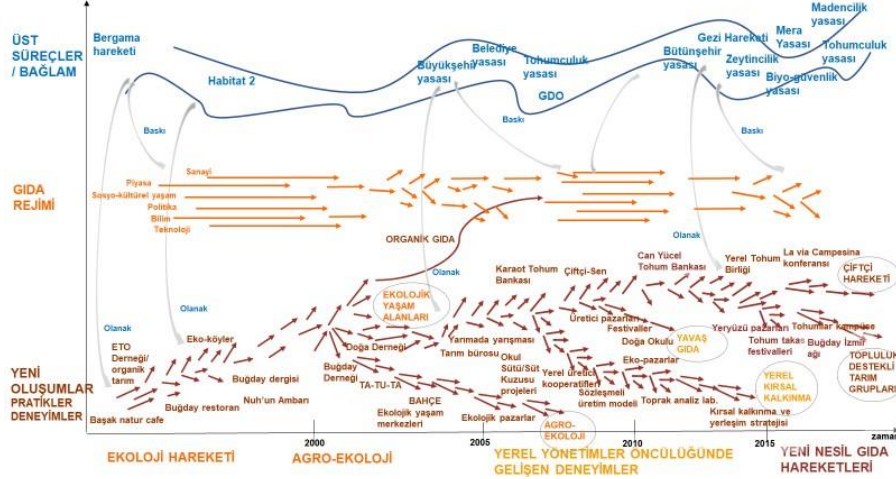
ÜST SÜREÇLER / BAĞLAM

Bergama hareketi
Habitat 2
Büyükşehir yasası
Belediye yasası
Tohumculuk yasası
GDO
Bütünşehir yasası
Gezi Hareketi
Zeytincilik yasası
Mera Yasası
Madencilik yasası
Tohumculuk yasası
Biyo-güvenlik yasası

Baskı
Baskı
Baskı

GIDA REJİMİ

Sanayi
Piyasa
Sosyo-kültürel yaşam
Politika
Bilim
Teknoloji

ORGANİK GIDA

Olanak
Olanak
Olanak
Olanak

YENİ OLUŞUMLAR PRATİKLER DENEYİMLER

ETO Derneği/ organik tarım
Eko-köyler
Buğday dergisi
Buğday restoran
Başak natur cafe
Nuh'un Ambarı
EKOLOJİK YAŞAM ALANLARI
Doğa Derneği
Buğday Derneği
TA-TU-TA
BAHÇE Ekolojik yaşam merkezleri
Yarımada yanşması
Tarım bürosu
Okul Sütü/Süt Kuzusu projeleri
Ekolojik pazarlar
AGRO-EKOLOJİ
Karaot Tohum Bankası
Çiftçi-Sen
Üretici pazarları
Yerel üretici kooperatifleri
Sözleşmeli üretim modeli
Can Yücel Tohum Bankası
Festivaller
Doğa Okulu
YAVAŞ GIDA
Eko-pazarlar
Toprak analiz lab.
Yerel Tohum Birliği
Yeryüzü pazarları
Tohum takas festivalleri
Kırsal kalkınma ve yerleşim stratejisi
YEREL KIRSAL KALKINMA
La via Campesina konferansı
ÇİFTÇİ HAREKETİ
Tohumlar kampüse
Buğday İzmir ağı
TOPLULUK DESTEKLİ TARIM GRUPLARI

2000
2005
2010
2015
zaman

EKOLOJİ HAREKETİ
AGRO-EKOLOJİ
YEREL YÖNETİMLER ÖNCÜLÜĞÜNDE GELİŞEN DENEYİMLER
YENİ NESİL GIDA HAREKETLERİ